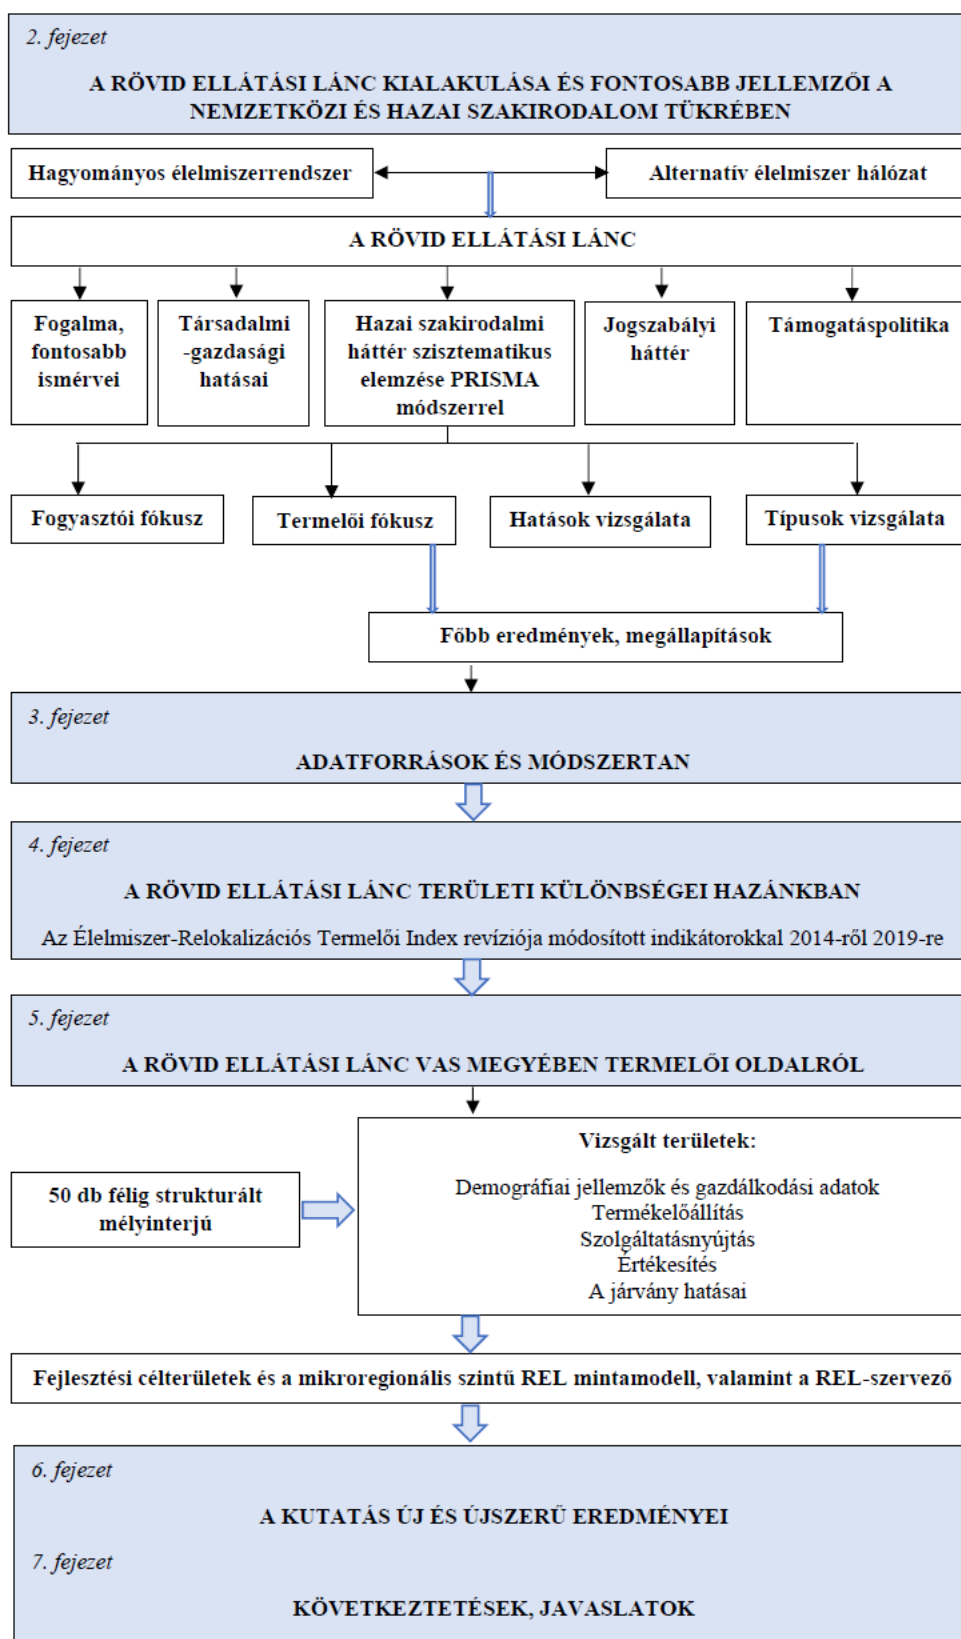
2. fejezet

A RÖVID ELLÁTÁSI LÁNC KIALAKULÁSA ÉS FONTOSABB JELLEMZŐI A NEMZETKÖZI ÉS HAZAI SZAKIRODALOM TÜKRÉBEN

Hagyományos élelmiszerrendszer

Alternatív élelmiszer hálózat

A RÖVID ELLÁTÁSI LÁNC

Fogalma, fontosabb ismérvei

Társadalmi -gazdasági hatásai

Hazai szakirodalmi háttér szisztematikus elemzése PRISMA módszerrel

Jogszabályi háttér

Támogatáspolitika

Fogyasztói fókusz

Termelői fókusz

Hatások vizsgálata

Típusok vizsgálata

Főbb eredmények, megállapítások

3. fejezet

ADATFORRÁSOK ÉS MÓDSZERTAN

4. fejezet

A RÖVID ELLÁTÁSI LÁNC TERÜLETI KÜLÖNBSÉGEI HAZÁNKBAN

Az Élelmiszer-Relokalizációs Termelői Index revíziója módosított indikátorokkal 2014-ről 2019-re

5. fejezet

A RÖVID ELLÁTÁSI LÁNC VAS MEGYÉBEN TERMELŐI OLDALRÓL

50 db félig strukturált mélyinterjú

Vizsgált területek:

Demográfiai jellemzők és gazdálkodási adatok
Termékelőállítás
Szolgáltatásnyújtás
Értékesítés
A járvány hatásai

Fejlesztési célterületek és a mikroregionális szintű REL mintamodell, valamint a REL-szervező

6. fejezet

A KUTATÁS ÚJ ÉS ÚJSZERŰ EREDMÉNYEI

7. fejezet

KÖVETKEZTETÉSEK, JAVASLATOK